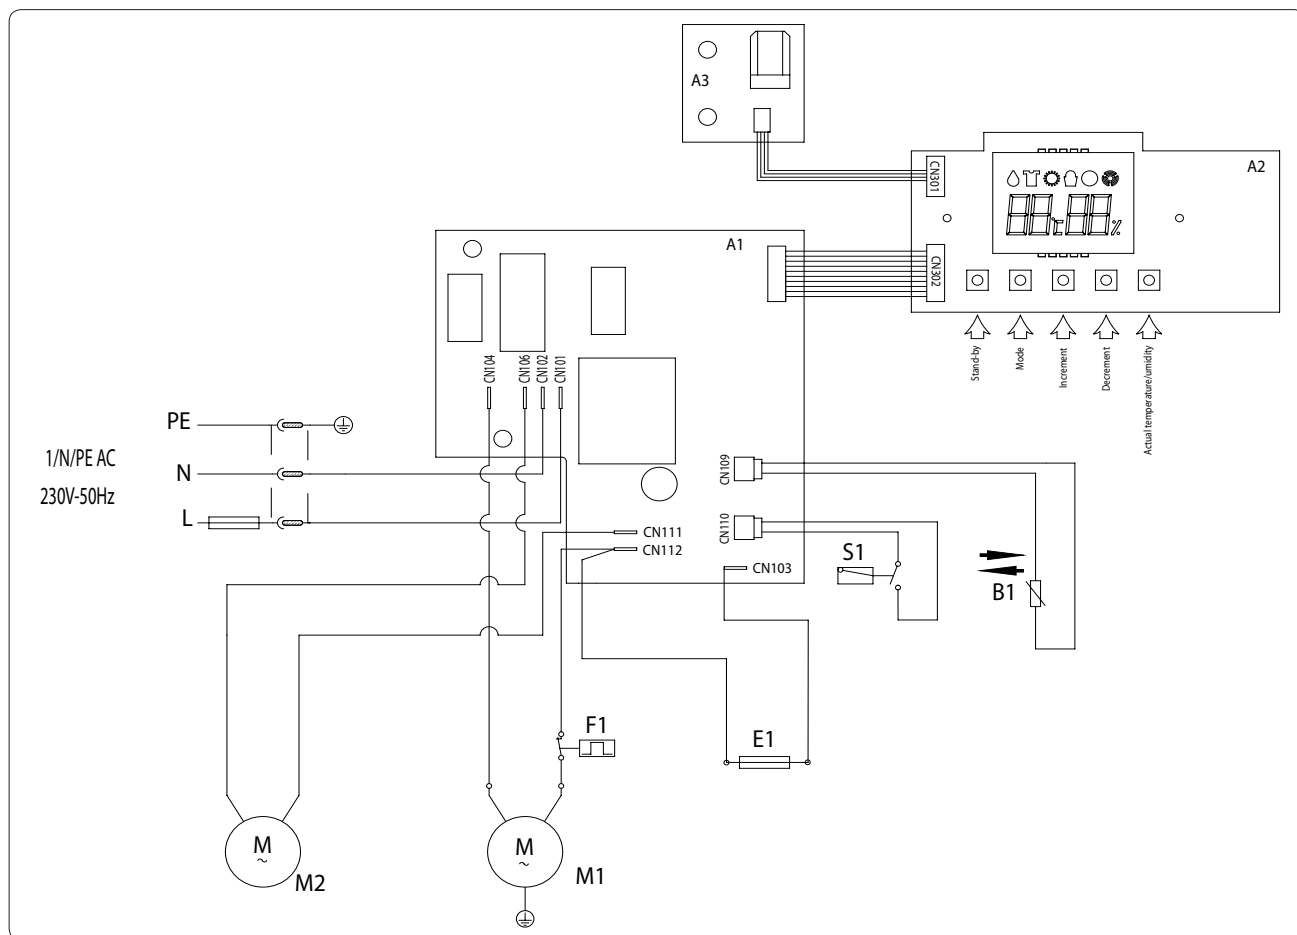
A3

A2

CN301

CN302

A1

Stand-by

Mode

Increment

Decrement

Actual temperature/umidity

CN104 CN106 CN102 CN101

PE

1/N/PE AC

230V-50Hz

N

L

CN109

CN110

CN111

CN112

CN103

S1

B1

F1

E1

M
~

M2

M
~

M1